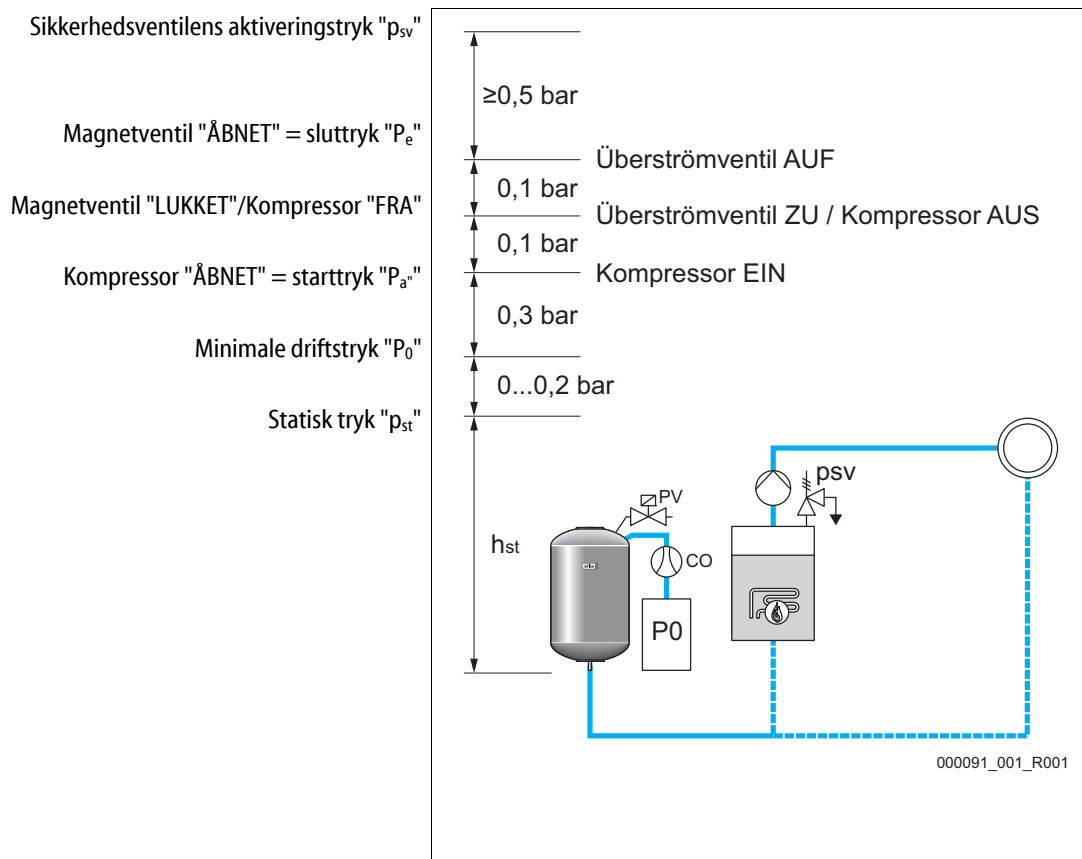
Sikkerhedsventilens aktiveringstryk "$p_{sv}$"

Magnetventil "ÅBNET" = sluttryk "$P_e$"

Magnetventil "LUKKET"/Kompressor "FRA"

Kompressor "ÅBNET" = starttryk "$P_{a}$""

Minimale driftstryk "$P_0$"

Statisk tryk "$p_{st}$"

≥0,5 bar

Überströmventil AUF

0,1 bar

Überströmventil ZU / Kompressor AUS

0,1 bar

Kompressor EIN

0,3 bar

0...0,2 bar

$h_{st}$

PV

CO

P0

psv

000091_001_R001